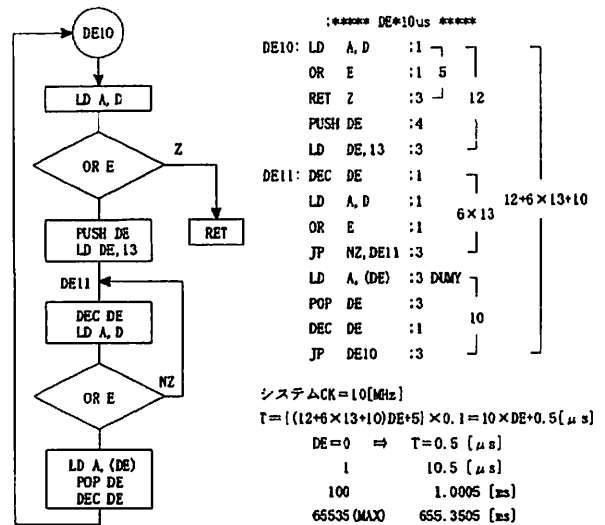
DE10

LD A, D

OR E

Z

RET

PUSH DE
LD DE, 13

DE11

DEC DE
LD A, D

OR E

NZ

LD A, (DE)
POP DE
DEC DE

;***** DE*10us *****

| | | | | |
|---|---|---|---|---|
| DE10: | LD | A, D | :1 | |
| | OR | E | :1 | 5 |
| | RET | Z | :3 | 12 |
| | PUSH | DE | :4 | |
| | LD | DE, 13 | :3 | |
| DE11: | DEC | DE | :1 | |
| | LD | A, D | :1 | $6\times13$ |
| | OR | E | :1 | $12+6\times13+10$ |
| | JP | NZ, DE11 | :3 | |
| | LD | A, (DE) | :3 | DUMY |
| | POP | DE | :3 | 10 |
| | DEC | DE | :1 | |
| | JP | DE10 | :3 | |

システムCK＝10[MHz]

$T=\{(12+6\times13+10)DE+5\}\times0.1=10\times DE+0.5[\mu s]$

$DE=0 \Rightarrow T=0.5\ [\mu s]$

1　　10.5 $[\mu s]$

100　　1.0005 [ms]

65535(MAX)　　655.3505 [ms]